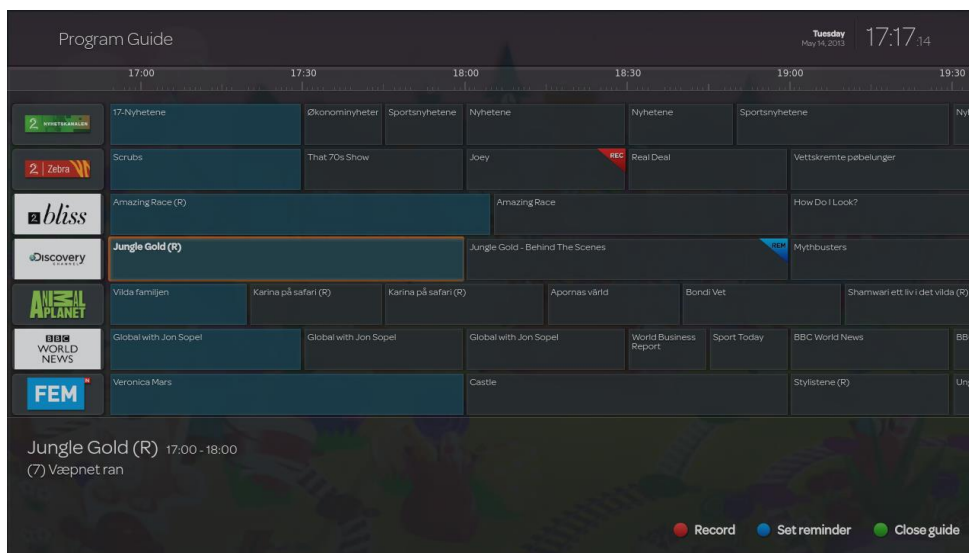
Program Guide

Tuesday
May 14, 2013

17:17:14

17:00
17:30
18:00
18:30
19:00
19:30

2 NYHETSKANALEN
17-Nyhetene
Økonominyheter
Sportsnyhetene
Nyhetene
Nyhetene
Sportsnyhetene
Ny

2 | Zebra
Scrubs
That 70s Show
Joey
REC
Real Deal
Vettskremte pøbelunger

2 bliss
Amazing Race (R)
Amazing Race
How Do I Look?

Discovery
Jungle Gold (R)
Jungle Gold - Behind The Scenes
REM
Mythbusters

ANIMAL PLANET
Vilda familjen
Karina på safari (R)
Karina på safari (R)
Apornas värld
Bondi Vet
Shamwari ett liv i det vilda (R)

BBC WORLD NEWS
Global with Jon Sopel
Global with Jon Sopel
Global with Jon Sopel
World Business Report
Sport Today
BBC World News
BB

FEM
Veronica Mars
Castle
Stylistene (R)
Un

Jungle Gold (R) 17:00 - 18:00
(7) Væpnet ran

Record
Set reminder
Close guide